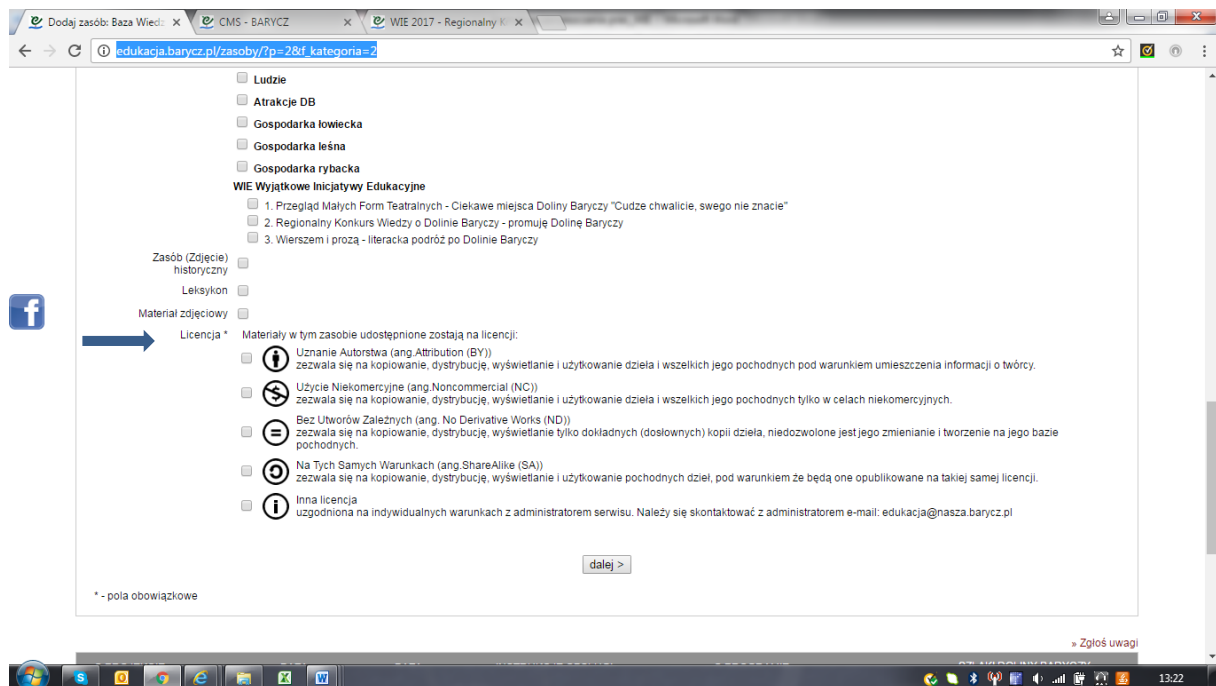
Dodaj zasób: Baza Wiedz ×
CMS - BARYCZ ×
WIE 2017 - Regionalny K ×

edukacja.barycz.pl/zasoby/?p=2&f_kategoria=2

Ludzie
Atrakcje DB
Gospodarka łowiecka
Gospodarka leśna
Gospodarka rybacka
WIE Wyjątkowe Inicjatywy Edukacyjne
1. Przegląd Małych Form Teatralnych - Ciekawe miejsca Doliny Baryczy "Cudze chwalicie, swego nie znacie"
2. Regionalny Konkurs Wiedzy o Dolinie Baryczy - promuję Dolinę Baryczy
3. Wierszem i prozą - literacka podróż po Dolinie Baryczy

Zasób (Zdjęcie) historyczny
Leksykon
Materiał zdjęciowy
Licencja * Materiały w tym zasobie udostępnione zostają na licencji:

Uznanie Autorstwa (ang.Attribution (BY))
zezwala się na kopiowanie, dystrybucję, wyświetlanie i użytkowanie dzieła i wszelkich jego pochodnych pod warunkiem umieszczenia informacji o twórcy.

Użycie Niekomercyjne (ang.Noncommercial (NC))
zezwala się na kopiowanie, dystrybucję, wyświetlanie i użytkowanie dzieła i wszelkich jego pochodnych tylko w celach niekomercyjnych.

Bez Utworów Zależnych (ang. No Derivative Works (ND))
zezwala się na kopiowanie, dystrybucję, wyświetlanie tylko dokładnych (dosłownych) kopii dzieła, niedozwolone jest jego zmienianie i tworzenie na jego bazie pochodnych.

Na Tych Samych Warunkach (ang.ShareAlike (SA))
zezwala się na kopiowanie, dystrybucję, wyświetlanie i użytkowanie pochodnych dzieł, pod warunkiem że będą one opublikowane na takiej samej licencji.

Inna licencja
uzgodniona na indywidualnych warunkach z administratorem serwisu. Należy się skontaktować z administratorem e-mail: edukacja@nasza.barycz.pl

dalej >

* - pola obowiązkowe

» Zgłoś uwagi

13:22